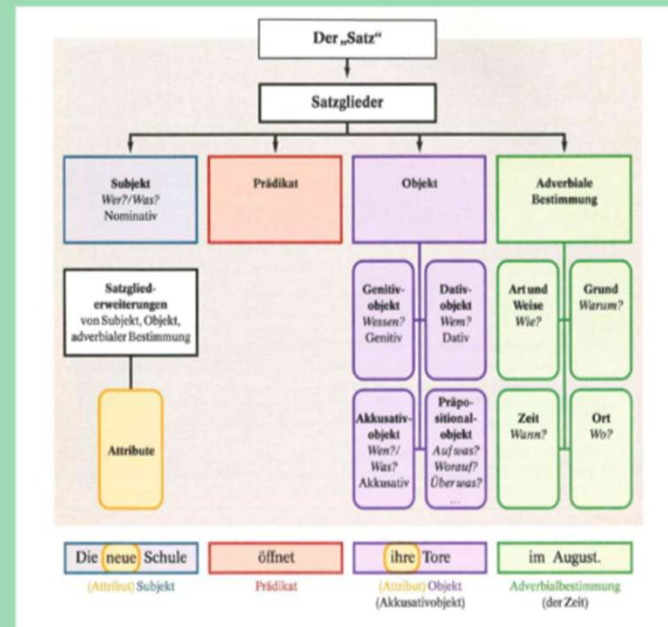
Der „Satz“

Satzglieder

Subjekt
Wer?/Was?
Nominativ

Prädikat

Objekt

Adverbiale Bestimmung

Satzgliederweiterungen von Subjekt, Objekt, adverbialer Bestimmung

Attribute

Genitivobjekt
Wessen?
Genitiv

Dativobjekt
Wem?
Dativ

Akkusativobjekt
Wen?/ Was?
Akkusativ

Präpositionalobjekt
Auf was?
Worauf?
Über was?
...

Art und Weise
Wie?

Grund
Warum?

Zeit
Wann?

Ort
Wo?

Die neue Schule

(Attribut) Subjekt

öffnet

Prädikat

ihre Tore

(Attribut) Objekt (Akkusativobjekt)

im August.

Adverbialbestimmung (der Zeit)